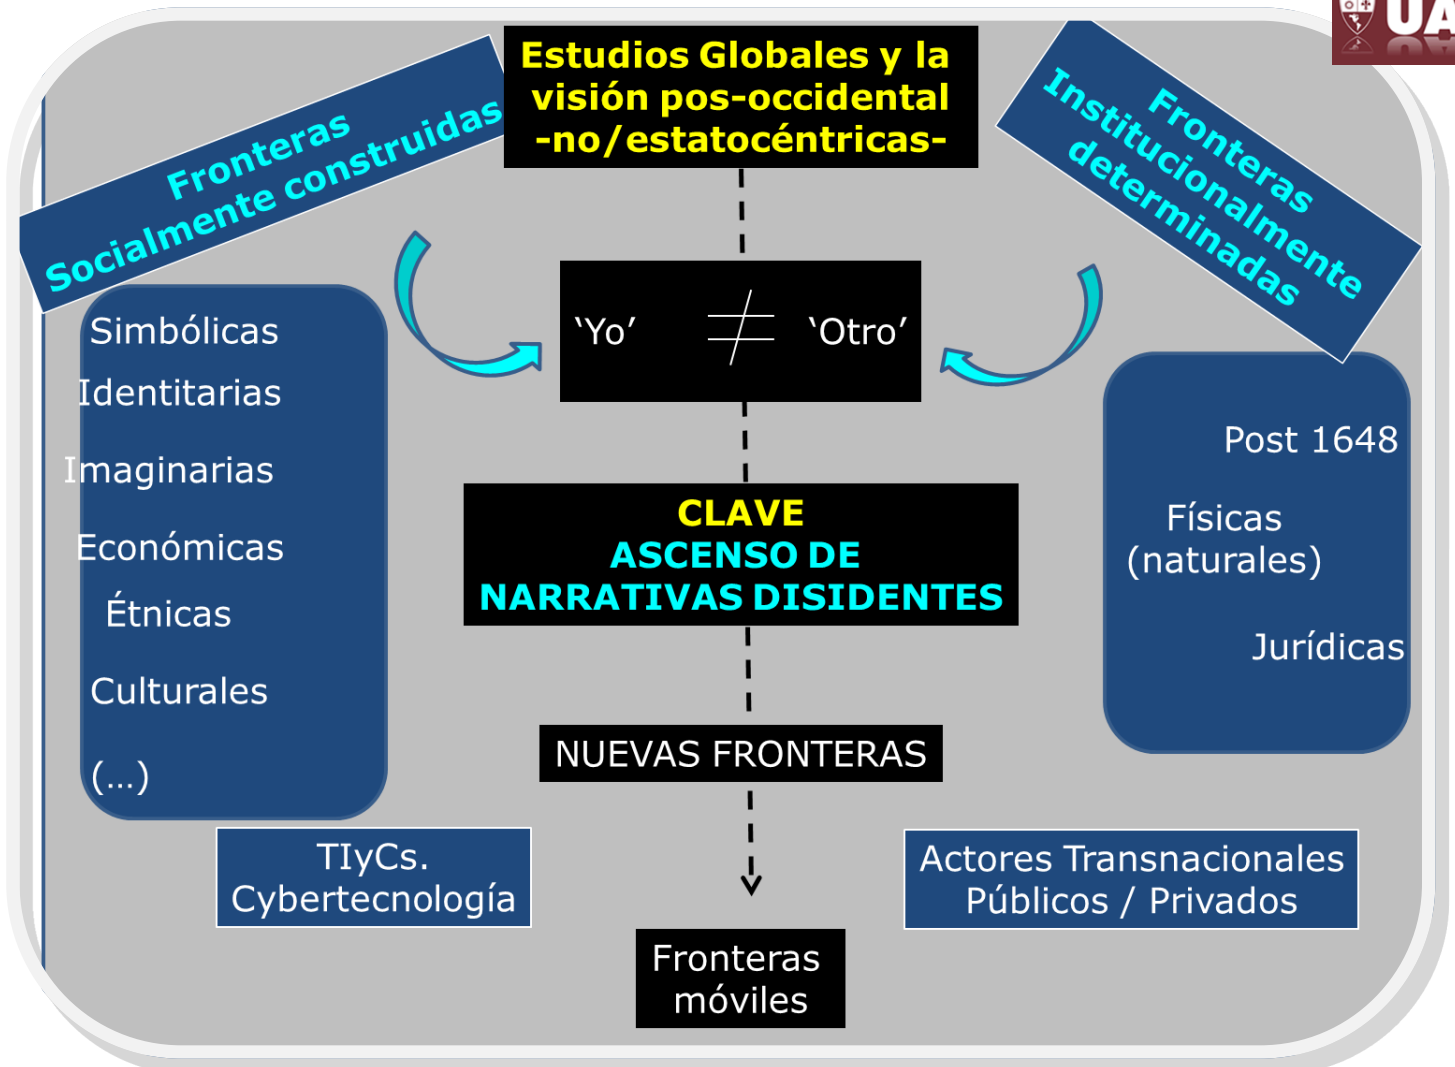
UA

Estudios Globales y la visión pos-occidental -no/estatocéntricas-

Fronteras Socialmente construidas

Fronteras Institucionalmente determinadas

'Yo' $\neq$ 'Otro'

Simbólicas
Identitarias
Imaginarias
Económicas
Étnicas
Culturales
(...)

Post 1648
Físicas (naturales)
Jurídicas

CLAVE
ASCENSO DE NARRATIVAS DISIDENTES

NUEVAS FRONTERAS

TIyCs. Cybertecnología

Actores Transnacionales Públicos / Privados

Fronteras móviles